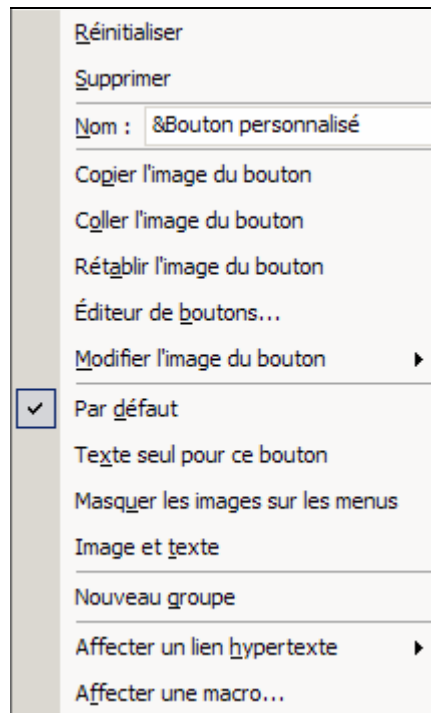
Réinitialiser

Supprimer

Nom : &Bouton personnalisé

Copier l'image du bouton

Coller l'image du bouton

Rétablir l'image du bouton

Éditeur de boutons...

Modifier l'image du bouton

Par défaut

Texte seul pour ce bouton

Masquer les images sur les menus

Image et texte

Nouveau groupe

Affecter un lien hypertexte

Affecter une macro...